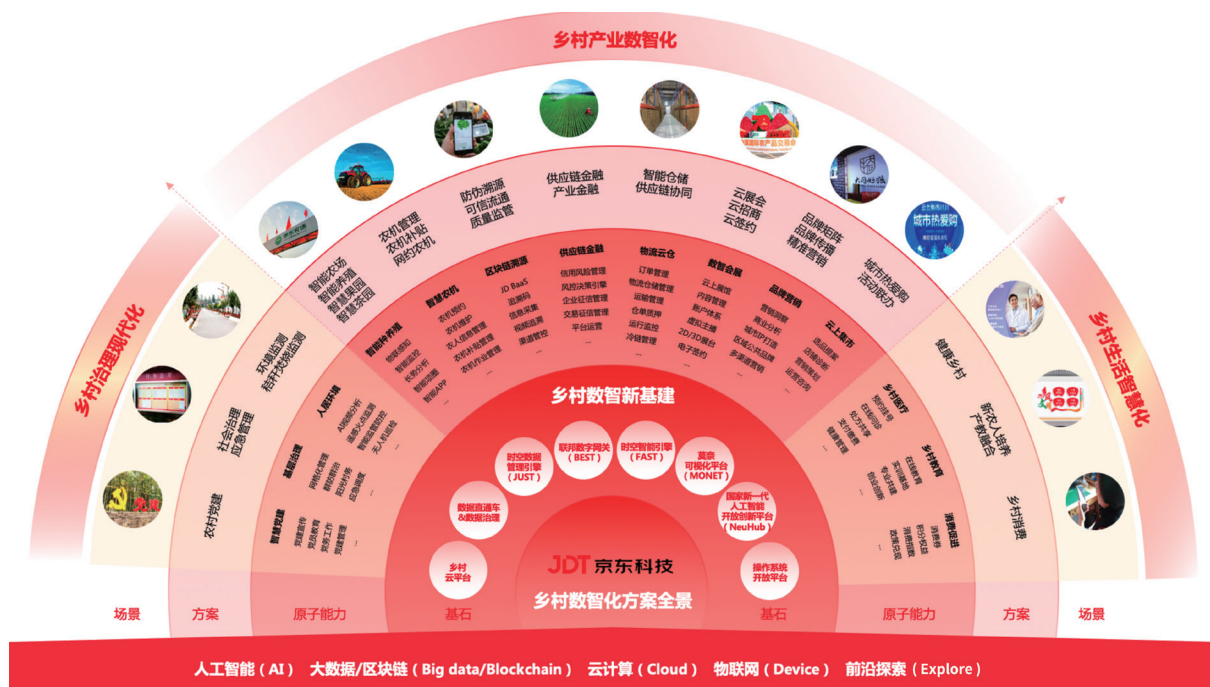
乡村产业数智化

乡村治理现代化

乡村生活智慧化

智能农场
智能养殖
智慧果园
智慧茶园

农机管理
农机补贴
网约农机

防伪溯源
可信流通
质量监管

供应链金融
产业金融

智能仓储
供应链协同

云展会
云招商
云签约

品牌矩阵
品牌传播
精准营销

城市热爱购
活动联办

环境监测
秸秆焚烧监测

社会治理
应急管理

农村党建

健康乡村

新农人培养
产教融合

乡村消费

智能种养殖
智慧农机
区块链溯源
供应链金融
物流云仓
数智会展
品牌营销
云上集市

智能感知
智能监控
长势分析
智慧物联
智能APP

农机预约
农机维护
农机作业管理
农机补贴管理
农机信息管理

JD BaaS
追溯码
信息采集
视频追溯
渠道管控

信用风险管理
风控决策引擎
企业征信管理
交易征信管理
平台运营

订单管理
物流仓储管理
运输管理
仓单质押
运行监控
冷链管理

云上展厅
门票管理
账户体系
2D/3D展台
电子签约

营销洞察
产业分析
城市IP打造
区域公共品牌
多渠道营销

选品排期
活动运营
营销策划
运营咨询

人居环境
AI识别分析
遥感火点监测
秸秆焚烧管控
无人机巡航

基层治理
网格化管理
舆情监测
风险预判
应急调度

智慧党建
党员管理
党员教育
党务工作
党建管理

乡村医疗
预约挂号
医生对话
远程诊疗
健康管理

乡村教育
在线课程
实训基地
专家对接
创业指导

消费促进
消费券
积分兑换
消费地图
政策兑现

乡村数智新基建

时空数据管理引擎（JUST）
联邦数字网关（BEST）
时空智能引擎（FAST）
莫奈可视化平台（MONET）
数据直通车&数据治理
国家新一代人工智能开放创新平台（NeuHub）
乡村云平台
操作系统开放平台

JDT 京东科技
乡村数智化方案全景

场景　方案　原子能力　基石　基石　原子能力　方案　场景

人工智能（AI）　大数据/区块链（Big data/Blockchain）　云计算（Cloud）　物联网（Device）　前沿探索（Explore）